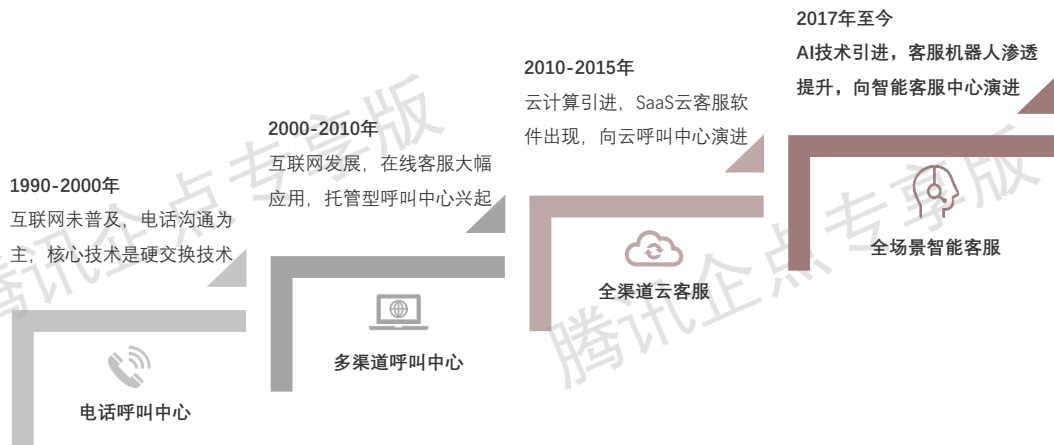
2017年至今
AI技术引进，客服机器人渗透提升，向智能客服中心演进

2010-2015年
云计算引进，SaaS云客服软件出现，向云呼叫中心演进

2000-2010年
互联网发展，在线客服大幅应用，托管型呼叫中心兴起

1990-2000年
互联网未普及，电话沟通为主，核心技术是硬交换技术

电话呼叫中心

多渠道呼叫中心

全渠道云客服

全场景智能客服

腾讯企点专享版
腾讯企点专享版
腾讯企点专享版